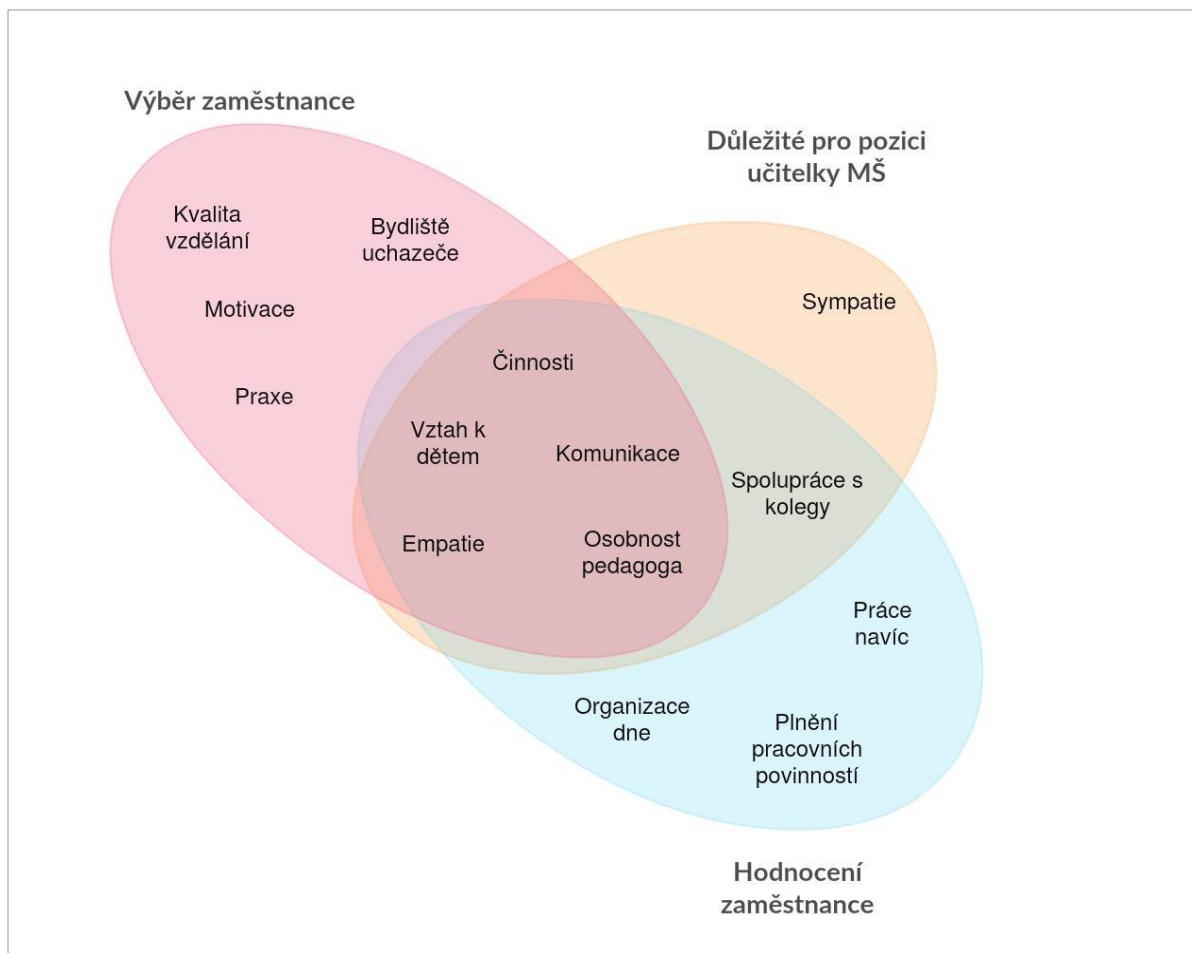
Výběr zaměstnance

Důležité pro pozici učitelky MŠ

Kvalita vzdělání

Bydliště uchazeče

Motivace

Sympatie

Činnosti

Praxe

Vztah k dětem

Komunikace

Spolupráce s kolegy

Empatie

Osobnost pedagoga

Práce navíc

Organizace dne

Plnění pracovních povinností

Hodnocení zaměstnance